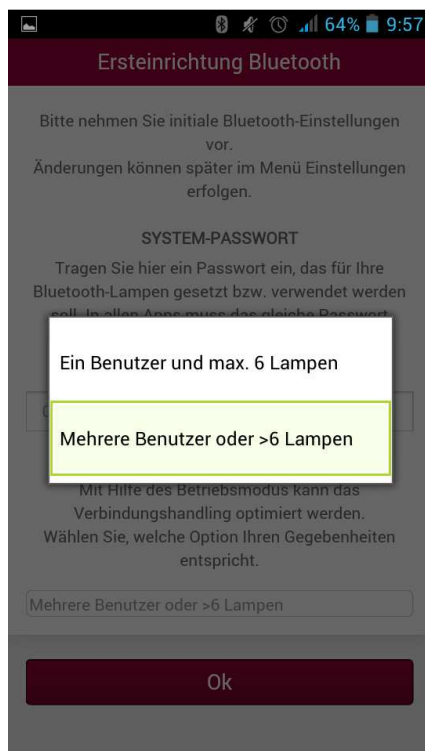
64% 9:57

Ersteinrichtung Bluetooth

Bitte nehmen Sie initiale Bluetooth-Einstellungen vor.
Änderungen können später im Menü Einstellungen erfolgen.

SYSTEM-PASSWORT

Tragen Sie hier ein Passwort ein, das für Ihre Bluetooth-Lampen gesetzt bzw. verwendet werden soll. In allen Apps muss das gleiche Passwort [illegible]

Ein Benutzer und max. 6 Lampen

Mehrere Benutzer oder >6 Lampen

Mit Hilfe des Betriebsmodus kann das Verbindungshandling optimiert werden. Wählen Sie, welche Option Ihren Gegebenheiten entspricht.

Mehrere Benutzer oder >6 Lampen

Ok